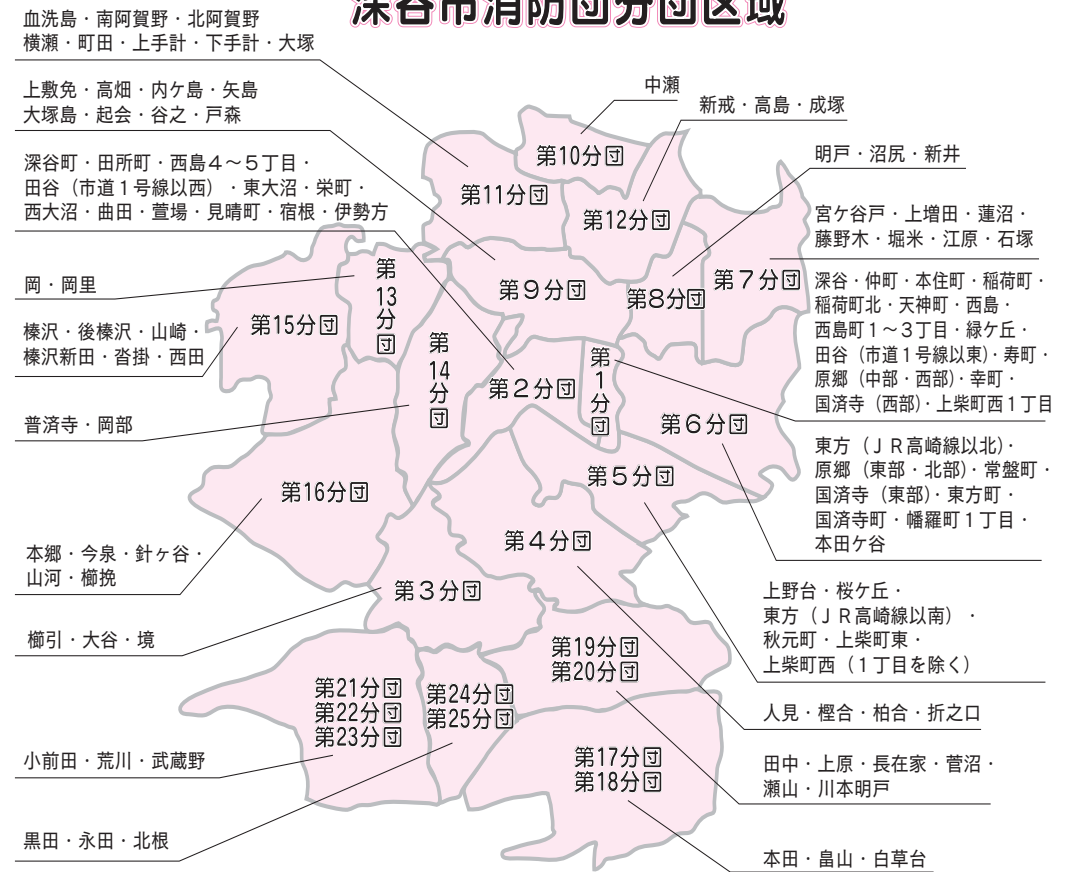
深谷市消防団分団区域

血洗島・南阿賀野・北阿賀野
横瀬・町田・上手計・下手計・大塚

上敷免・高畑・内ケ島・矢島
大塚島・起会・谷之・戸森

深谷町・田所町・西島4～5丁目・
田谷（市道1号線以西）・東大沼・栄町・
西大沼・曲田・萱場・見晴町・宿根・伊勢方

岡・岡里

榛沢・後榛沢・山崎・
榛沢新田・沓掛・西田

普済寺・岡部

本郷・今泉・針ヶ谷・
山河・櫛挽

櫛引・大谷・境

小前田・荒川・武蔵野

黒田・永田・北根

中瀬

新戒・高島・成塚

明戸・沼尻・新井

宮ケ谷戸・上増田・蓮沼・
藤野木・堀米・江原・石塚

深谷・仲町・本住町・稲荷町・
稲荷町北・天神町・西島・
西島町1～3丁目・緑ケ丘・
田谷（市道1号線以東）・寿町・
原郷（中部・西部）・幸町・
国済寺（西部）・上柴町西1丁目

東方（JR高崎線以北）・
原郷（東部・北部）・常盤町・
国済寺（東部）・東方町・
国済寺町・幡羅町1丁目・
本田ケ谷

上野台・桜ケ丘・
東方（JR高崎線以南）・
秋元町・上柴町東・
上柴町西（1丁目を除く）

人見・樫合・柏合・折之口

田中・上原・長在家・菅沼・
瀬山・川本明戸

本田・畠山・白草台

第10分団
第11分団
第12分団
第9分団
第8分団
第7分団
第13分団
第15分団
第14分団
第2分団
第1分団
第6分団
第5分団
第16分団
第4分団
第3分団
第19分団
第20分団
第21分団
第22分団
第23分団
第24分団
第25分団
第17分団
第18分団